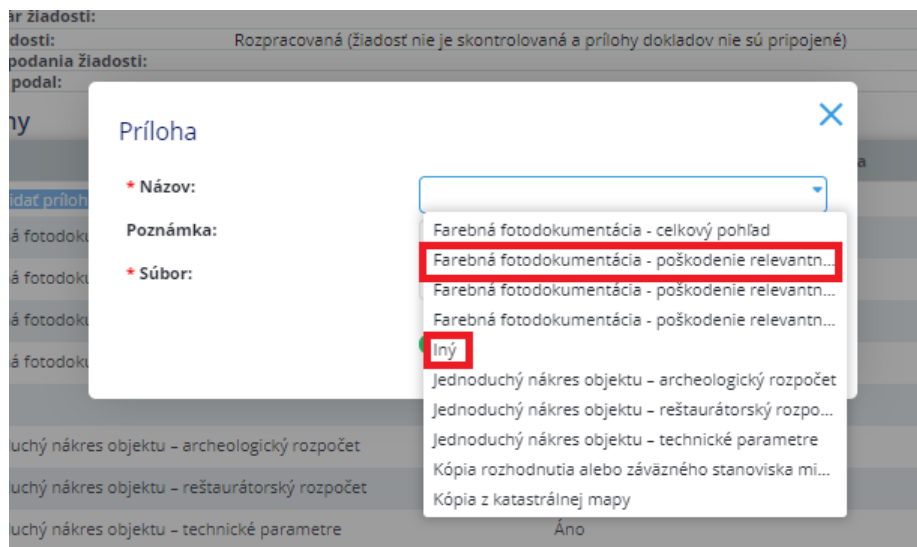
ár žiadosti:
dosti: Rozpracovaná (žiadosť nie je skontrolovaná a prílohy dokladov nie sú pripojené)
podania žiadosti:
podal:
hy
a
idať prílohu
á fotodoku
á fotodoku
á fotodoku
á fotodoku
uchý nákres objektu – archeologický rozpočet
uchý nákres objektu – reštaurátorský rozpočet
uchý nákres objektu – technické parametre
Áno

Príloha
* Názov:
Poznámka:
* Súbor:

Farebná fotodokumentácia - celkový pohľad
Farebná fotodokumentácia - poškodenie relevantn...
Farebná fotodokumentácia - poškodenie relevantn...
Farebná fotodokumentácia - poškodenie relevantn...
Iný
Jednoduchý nákres objektu – archeologický rozpočet
Jednoduchý nákres objektu – reštaurátorský rozpo...
Jednoduchý nákres objektu – technické parametre
Kópia rozhodnutia alebo záväzného stanoviska mi...
Kópia z katastrálnej mapy